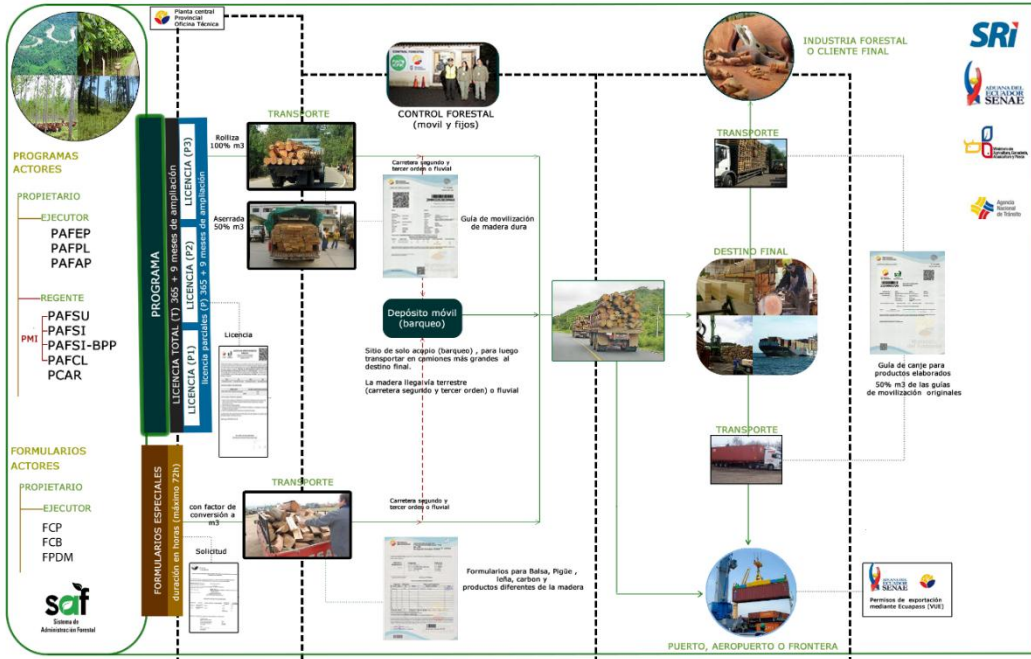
Planta central
Provincial
Oficina Técnica

PROGRAMAS
ACTORES

PROPIETARIO

EJECUTOR
PAFEP
PAFPL
PAFAP

REGENTE
PMI
PAFSU
PAFSI
PAFSI-BPP
PAFCL
PCAR

FORMULARIOS
ACTORES

PROPIETARIO

EJECUTOR
FCP
FCB
FPDM

saf
Sistema de Administración Forestal

PROGRAMA

LICENCIA TOTAL (T) 365 + 9 meses de ampliación

LICENCIA (P3)
LICENCIA (P2)
LICENCIA (P1)
licencia parciales (P) 365 + 9 meses de ampliación

FORMULARIOS ESPECIALES
duración en horas (máximo 72h)

Rolliza
100% m3

Aserrada
50% m3

Licencia

con factor de conversión a m3

Solicitud

TRANSPORTE

TRANSPORTE

CONTROL FORESTAL
(movil y fijos)

Carretera segundo y tercer orden o fluvial

Guía de movilización de madera dura

Depósito móvil
(barqueo)

Sitio de solo acopio (barqueo) , para luego transportar en camiones más grandes al destino final.

La madera llega vía terrestre
(carretera segundo y tercer orden) o fluvial

Carretera segundo y tercer orden o fluvial

Formularios para Balsa, Pigüe , leña, carbon y productos diferentes de la madera

INDUSTRIA FORESTAL
O CLIENTE FINAL

TRANSPORTE

DESTINO FINAL

TRANSPORTE

PUERTO, AEROPUERTO O FRONTERA

SRi

ADUANA DEL ECUADOR SENAE

Ministerio de Agricultura, Ganadería, Acuacultura y Pesca

Agencia Nacional de Tránsito

Guía de canje para productos elaborados
50% m3 de las guías de movilización originales

Permisos de exportación mediante Ecuapass (VUE)